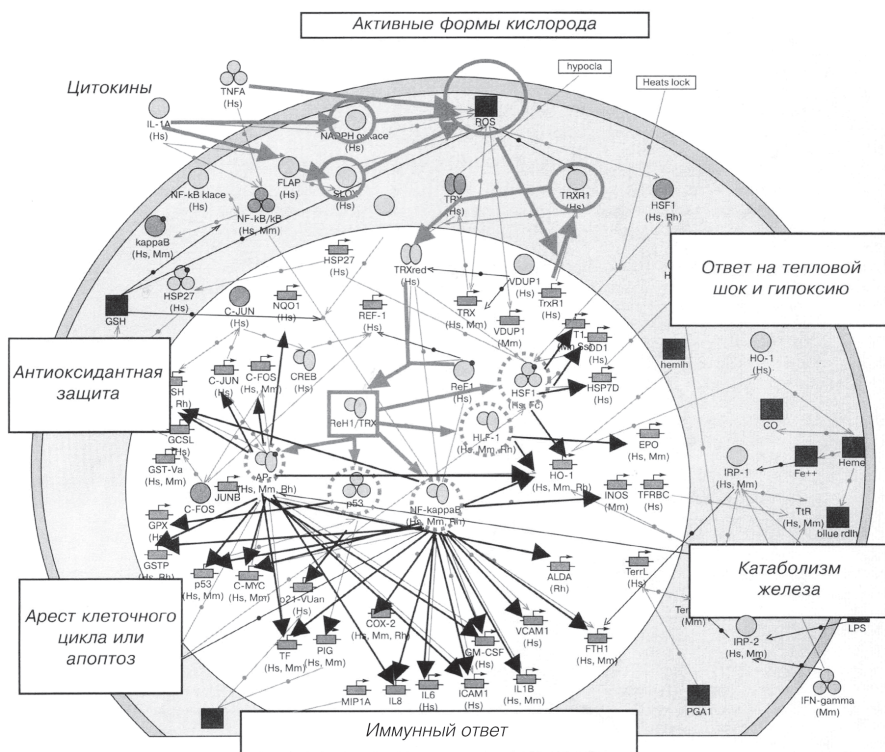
Активные формы кислорода

Цитокины

TNFA (Hs)

IL-1A (Hs)

NADPH oxiace (Hs)

ROS

hypocia

Heats lock

FLAP (Hs)

SLOX (Hs)

NF-kB klace (Hs)

NF-kB/kB (Hs, Mm)

kappaB (Hs, Mm)

TRX (Hs)

TRXR1 (Hs)

HSF1 (Hs, Rh)

HSP27 (Hs)

HSP27

TRXred (Hs)

VDUP1 (Hs)

Ответ на тепловой шок и гипоксию

GSH

NQO1

C-JUN (Hs)

REF-1

TRX (Hs, Mm)

VDUP1 (Mm)

TrxR1 (Hs)

SOD1

Антиоксидантная защита

C-JUN

C-FOS (Hs, Mm)

CREB (Hs)

RеF1 (Hs)

HSF1 (Hs, Fc)

HSP7D (Hs)

hemlh

HO-1 (Hs)

SH (Rh)

ReH1/TRX

HLF-1 (Hs, Mm, Rh)

EPO (Hs, Mm)

CO

GCSL (Hs)

GST-Va (Hs, Mm)

AP1 (Hs, Mm, Rh)

p53

HO-1 (Hs, Mm, Rh)

INOS (Mm)

TFRBC (Hs)

IRP-1 (Hs, Mm)

Fe++

Heme

C-FOS

JUNB

NF-kappaB (Hs, Mm, Rh)

TtR (Hs, Mm)

GPX (Hs, Mm)

blue rdlh

GSTP (Hs, Rh)

p53 (Hs, Mm)

C-MYC (Hs, Mm)

p21-VUan

ALDA (Rh)

TerrL (Hs)

Катаболизм железа

Арест клеточного цикла или апоптоз

COX-2 (Hs, Mm, Rh)

VCAM1 (Hs)

FTH1 (Hs)

Ter (Mm)

LPS

TF (Hs, Mm)

PIG (Hs)

GM-CSF (Hs)

IRP-2 (Hs, Mm)

ICAM1 (Hs)

IL1B (Hs)

MIP1A

IL8

IL6 (Hs)

PGA1

IFN-gamma (Mm)

Иммунный ответ